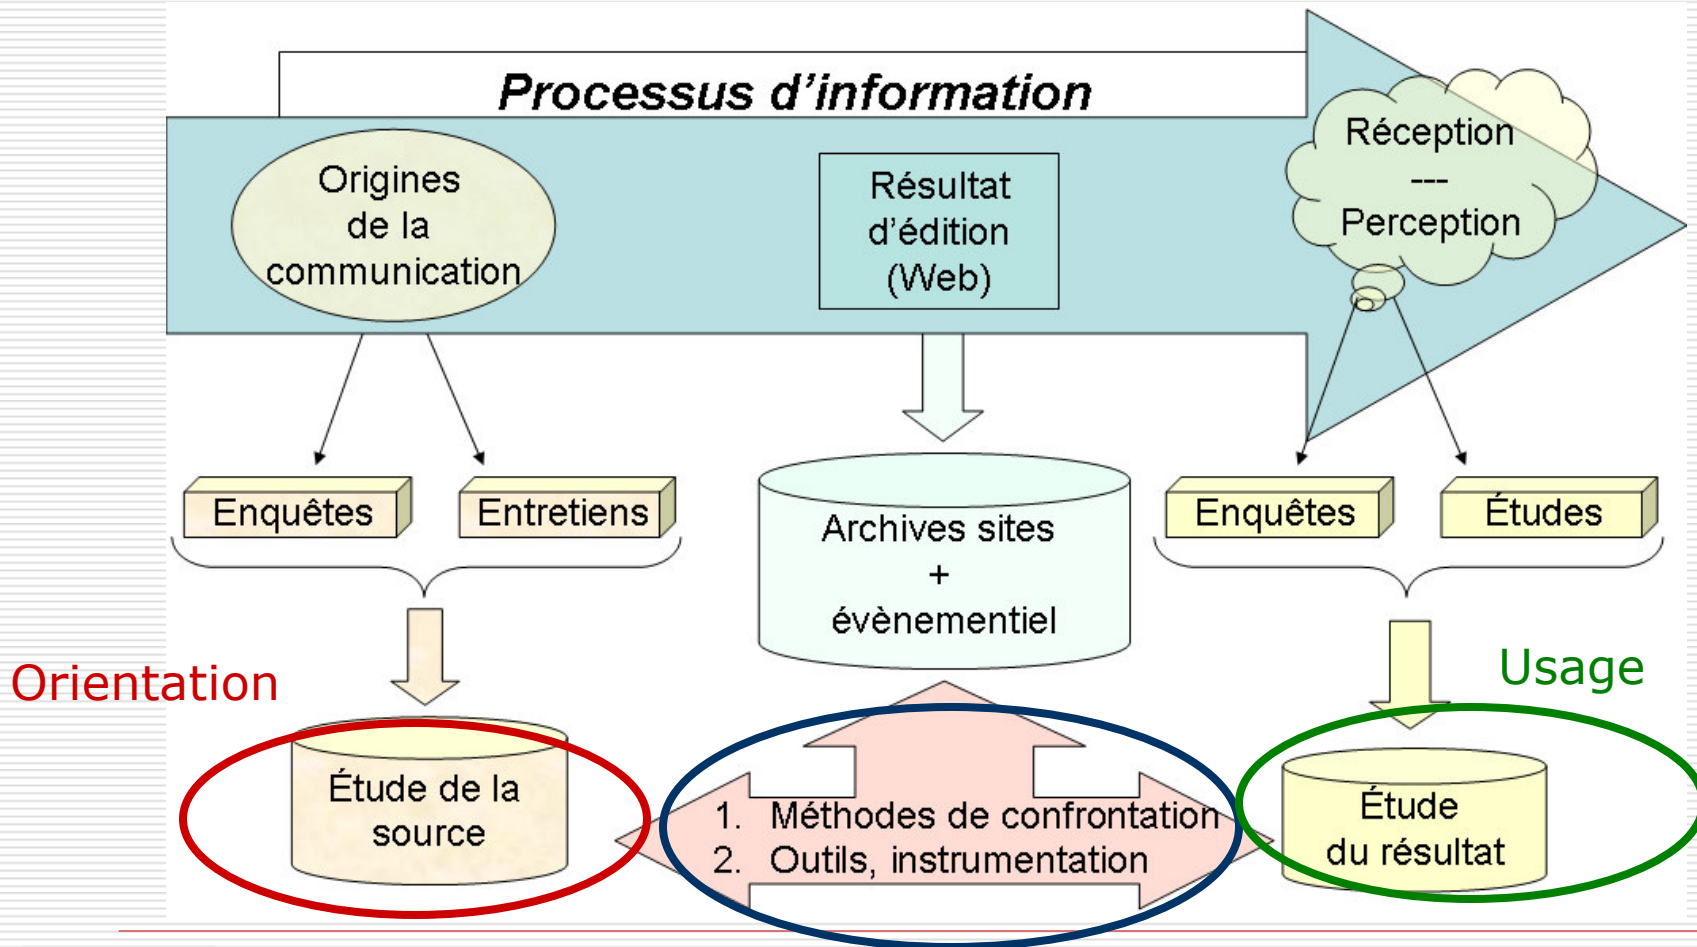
Processus d'information

Origines de la communication

Résultat d'édition (Web)

Réception
---
Perception

Enquêtes

Entretiens

Archives sites
+
évènementiel

Enquêtes

Études

Orientation

Usage

Étude de la source

1. Méthodes de confrontation
2. Outils, instrumentation

Étude du résultat